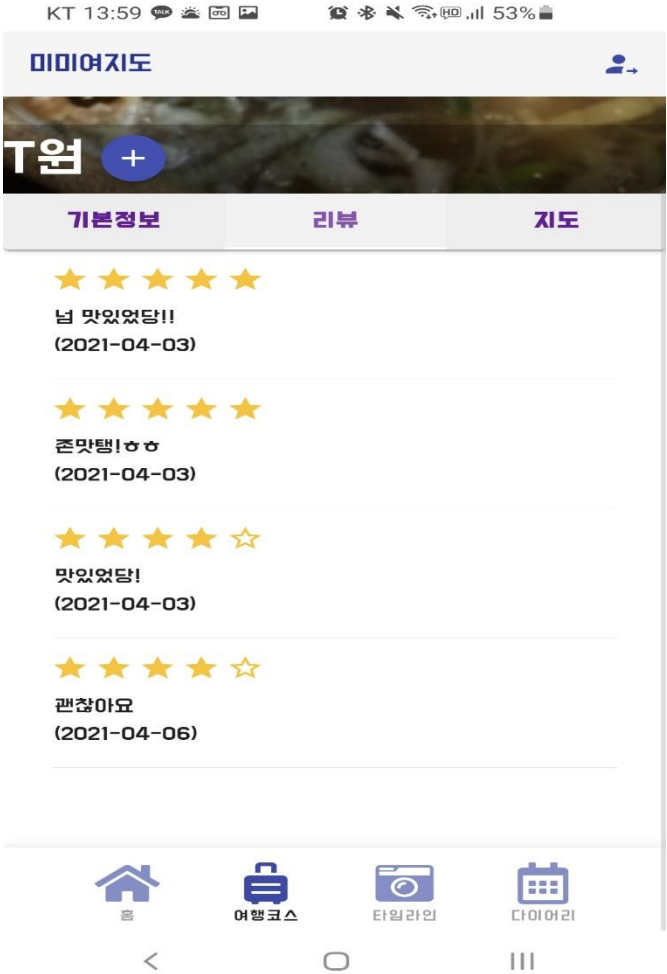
KT 13:59 TALK HD 53%

미미여지도

T원 +

기본정보 리뷰 지도

★★★★★
넘 맛있었당!!
(2021-04-03)

★★★★★
존맛탱!ㅎㅎ
(2021-04-03)

★★★★☆
맛있었당!
(2021-04-03)

★★★★☆
괜찮아요
(2021-04-06)

홈 여행코스 타임라인 다이어리